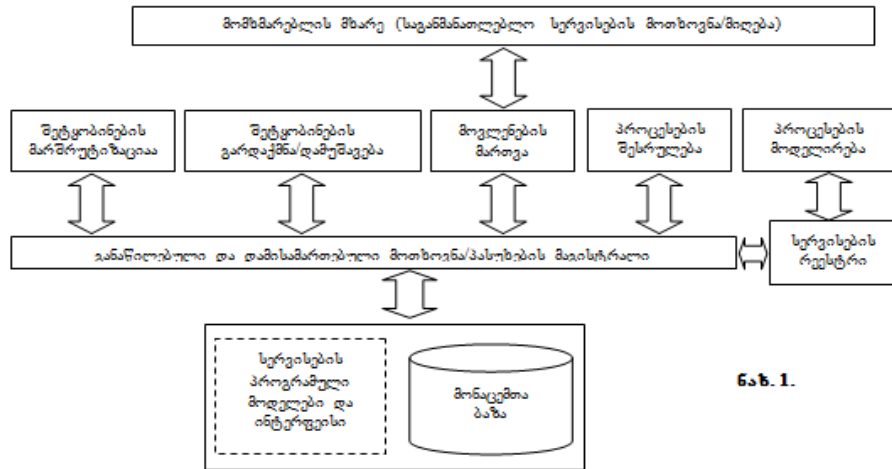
მომხმარებლის მხარე (საგანმანათლებლო სერვისების მოთხოვნა/მიღება)

შეტყობინების მარშრუტიზაციაა

შეტყობინების გარდაქმნა/დამუშავება

მოვლენების მართვა

პროცესების შესრულება

პროცესების მოდელირება

განაწილებული და დამისამართებული მოთხოვნა/პასუხების მაგისტრალი

სერვისების რეესტრი

სერვისების პროგრამული მოდულები და ინტერფეისი

მონაცემთა ბაზა

ნახ. 1.